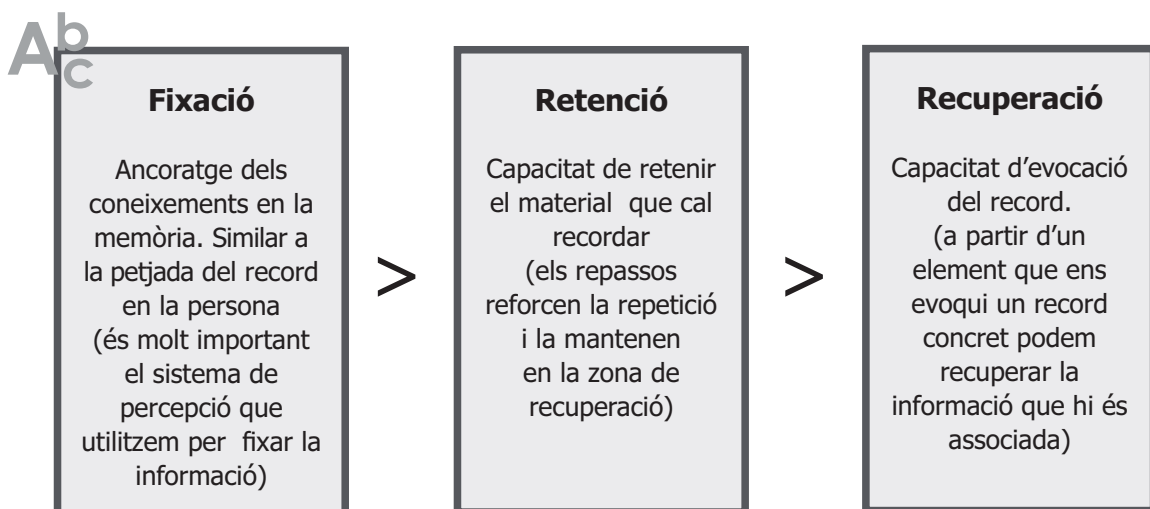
Abc

**Fixació**

Ancoratge dels coneixements en la memòria. Similar a la petjada del record en la persona (és molt important el sistema de percepció que utilitzem per fixar la informació)

>

**Retenció**

Capacitat de retenir el material que cal recordar (els repassos reforcen la repetició i la mantenen en la zona de recuperació)

>

**Recuperació**

Capacitat d'evocació del record. (a partir d'un element que ens evoqui un record concret podem recuperar la informació que hi és associada)